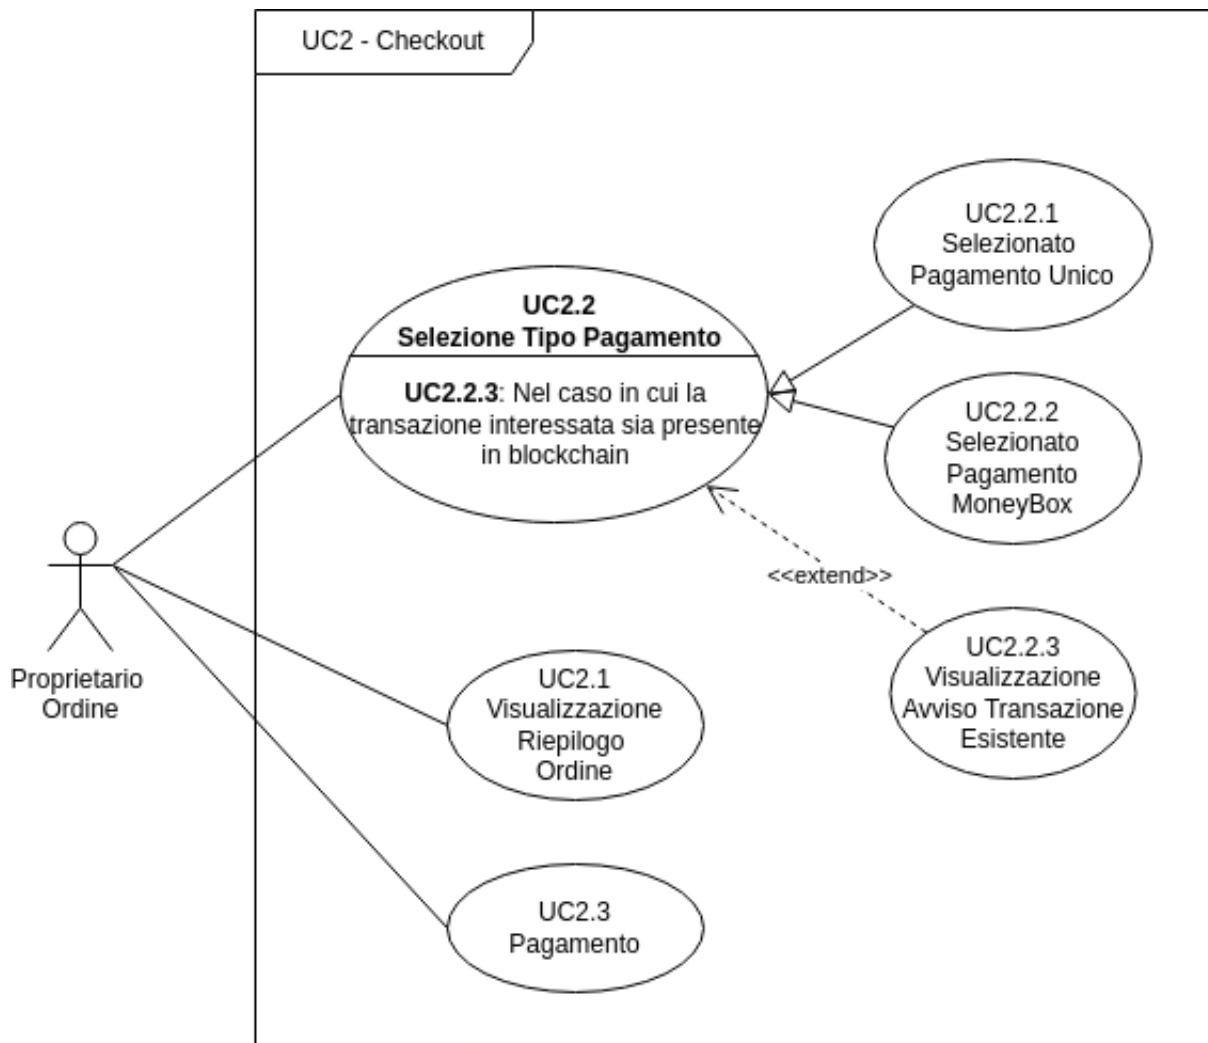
UC2 - Checkout

UC2.2
Selezione Tipo Pagamento

UC2.2.3: Nel caso in cui la transazione interessata sia presente in blockchain

UC2.2.1
Selezionato
Pagamento Unico

UC2.2.2
Selezionato
Pagamento
MoneyBox

<<extend>>

UC2.2.3
Visualizzazione
Avviso Transazione
Esistente

Proprietario
Ordine

UC2.1
Visualizzazione
Riepilogo
Ordine

UC2.3
Pagamento